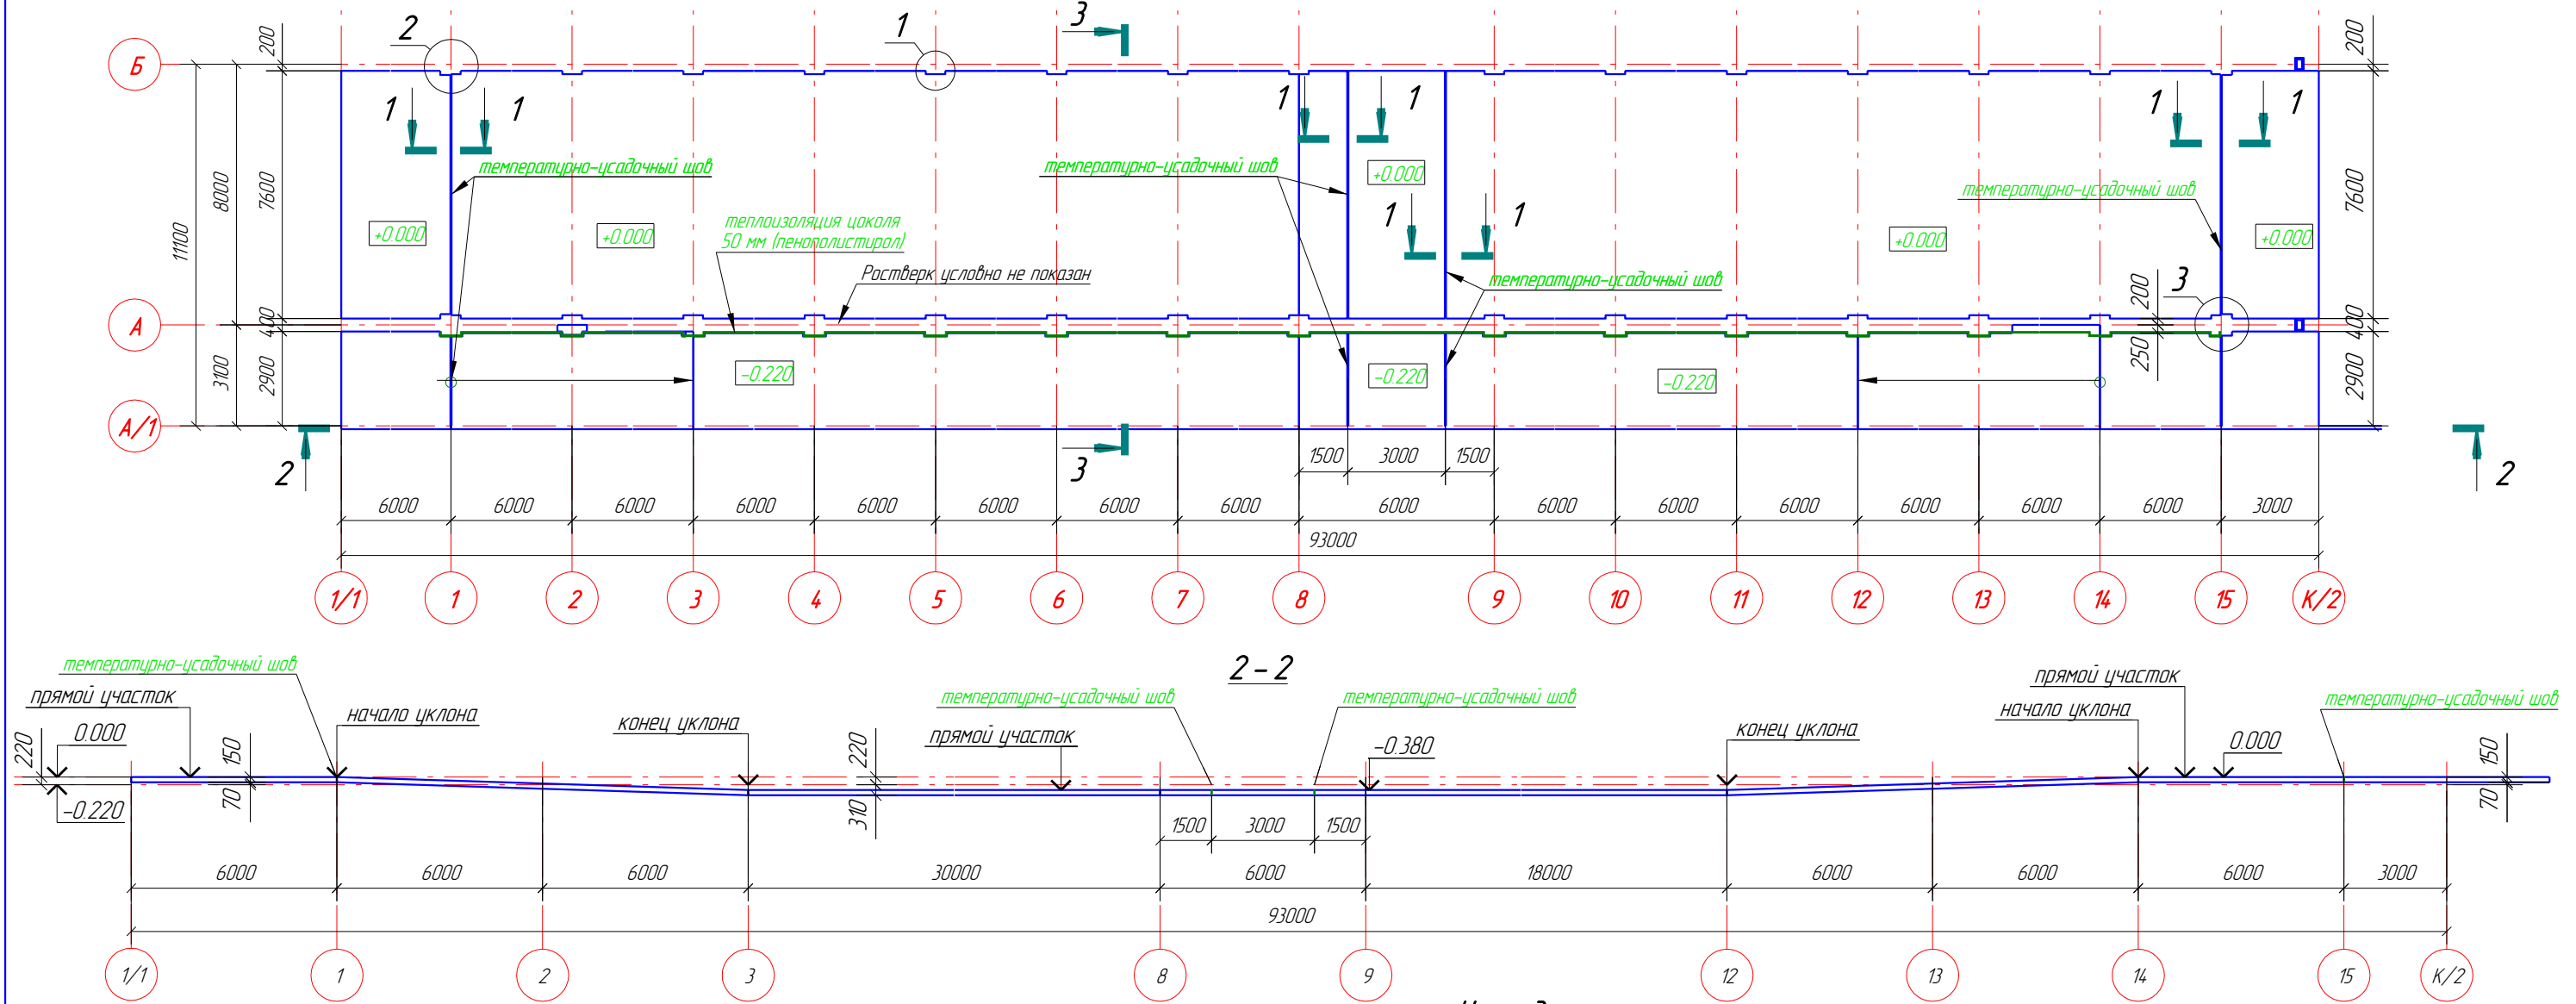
2
1
3
Б
200
200
1 1
1 1
1 1
температурно-усадочный шов
температурно-усадочный шов
+0.000
11100
8000
7600
7600
1 1
температурно-усадочный шов
+0.000
+0.000
теплоизоляция цоколя 50 мм (пенополистирол)
+0.000
+0.000
Ростверк условно не показан
температурно-усадочный шов
3
200
А
400
400
250
3100
2900
-0.220
-0.220
-0.220
2900
А/1
2
3
1500 3000 1500
2
6000 6000 6000 6000 6000 6000 6000 6000 6000 6000 6000 6000 6000 6000 6000 3000
93000
1/1 1 2 3 4 5 6 7 8 9 10 11 12 13 14 15 К/2

2-2

температурно-усадочный шов
прямой участок
начало уклона
конец уклона
температурно-усадочный шов
прямой участок
температурно-усадочный шов
-0.380
конец уклона
прямой участок
начало уклона
0.000
температурно-усадочный шов
220
0.000
150
70
-0.220
220
310
1500 3000 1500
150
70
6000 6000 6000 30000 6000 18000 6000 6000 6000 3000
93000
1/1 1 2 3 8 9 12 13 14 15 К/2